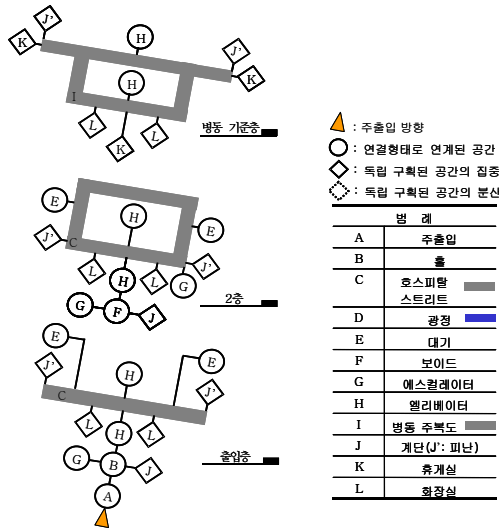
J'
K
H
J'
K
H
I
L
L
K
병동 기준층

E
H
E
J'
C
H
J'
L
L
G
G
F
J
2층

E
E
J'
H
J'
C
L
L
H
G
B
J
A
출입층

: 주출입 방향
: 연결형태로 연계된 공간
: 독립 구획된 공간의 집중
: 독립 구획된 공간의 분산

| 범 례 | |
|---|---|
| A | 주출입 |
| B | 홀 |
| C | 호스피탈 스트리트 |
| D | 광정 |
| E | 대기 |
| F | 보이드 |
| G | 에스컬레이터 |
| H | 엘리베이터 |
| I | 병동 주복도 |
| J | 계단(J': 피난) |
| K | 휴게실 |
| L | 화장실 |